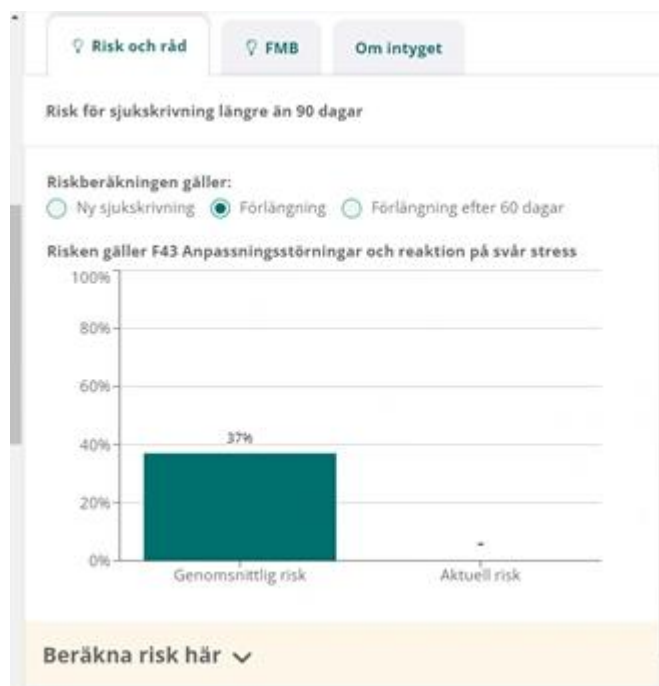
Risk och råd
FMB
Om intyget

Risk för sjukskrivning längre än 90 dagar

Riskberäkningen gäller:
Ny sjukskrivning
Förlängning
Förlängning efter 60 dagar

Risken gäller F43 Anpassningsstörningar och reaktion på svår stress

100%
80%
60%
40%
20%
0%

37%

-

Genomsnittlig risk
Aktuell risk

Beräkna risk här